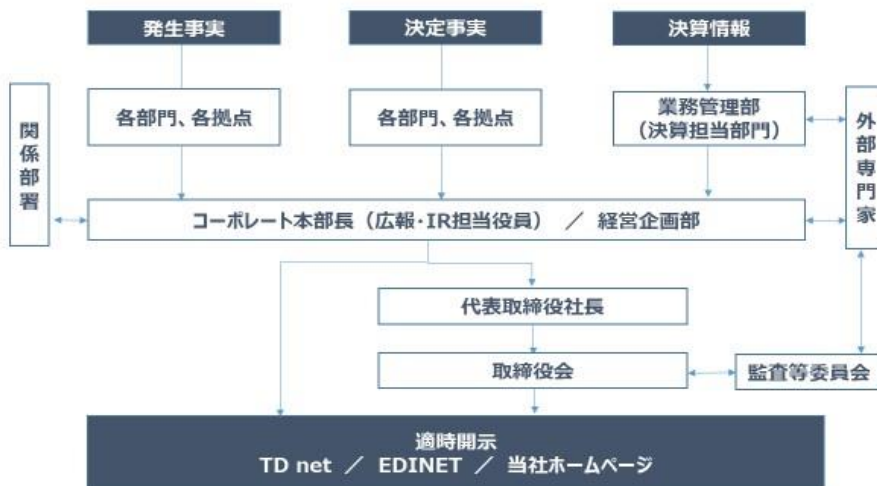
発生事実

決定事実

決算情報

関係部署

各部門、各拠点

各部門、各拠点

業務管理部
(決算担当部門)

外部専門家

コーポレート本部長（広報・IR担当役員） ／ 経営企画部

代表取締役社長

取締役会

監査等委員会

適時開示
TD net ／ EDINET ／ 当社ホームページ